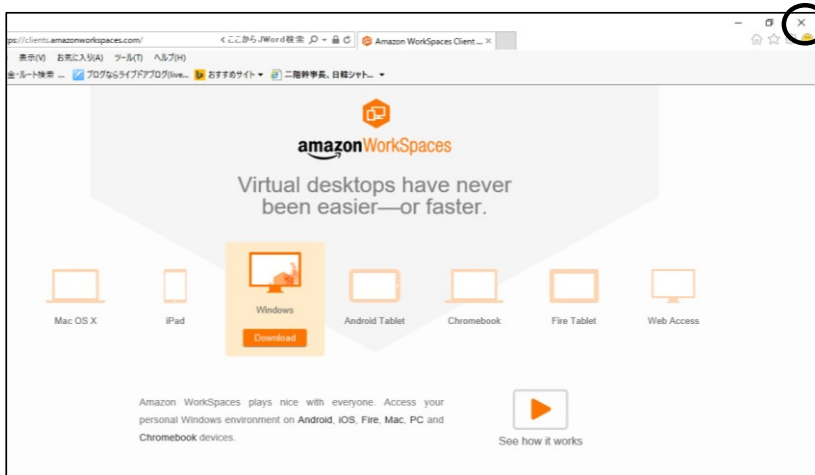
ps://clients.amazonworkspaces.com/

くここからJWord検索

Amazon WorkSpaces Client ... ×

表示(V) お気に入り(A) ツール(T) ヘルプ(H)

全ールート検索 ... ブログならライブドアブログ(live... おすすめサイト ▾ 二階幹事長、日韓シャト... ▾

amazon WorkSpaces

Virtual desktops have never been easier—or faster.

Mac OS X

iPad

Windows

Download

Android Tablet

Chromebook

Fire Tablet

Web Access

Amazon WorkSpaces plays nice with everyone. Access your personal Windows environment on Android, iOS, Fire, Mac, PC and Chromebook devices.

See how it works